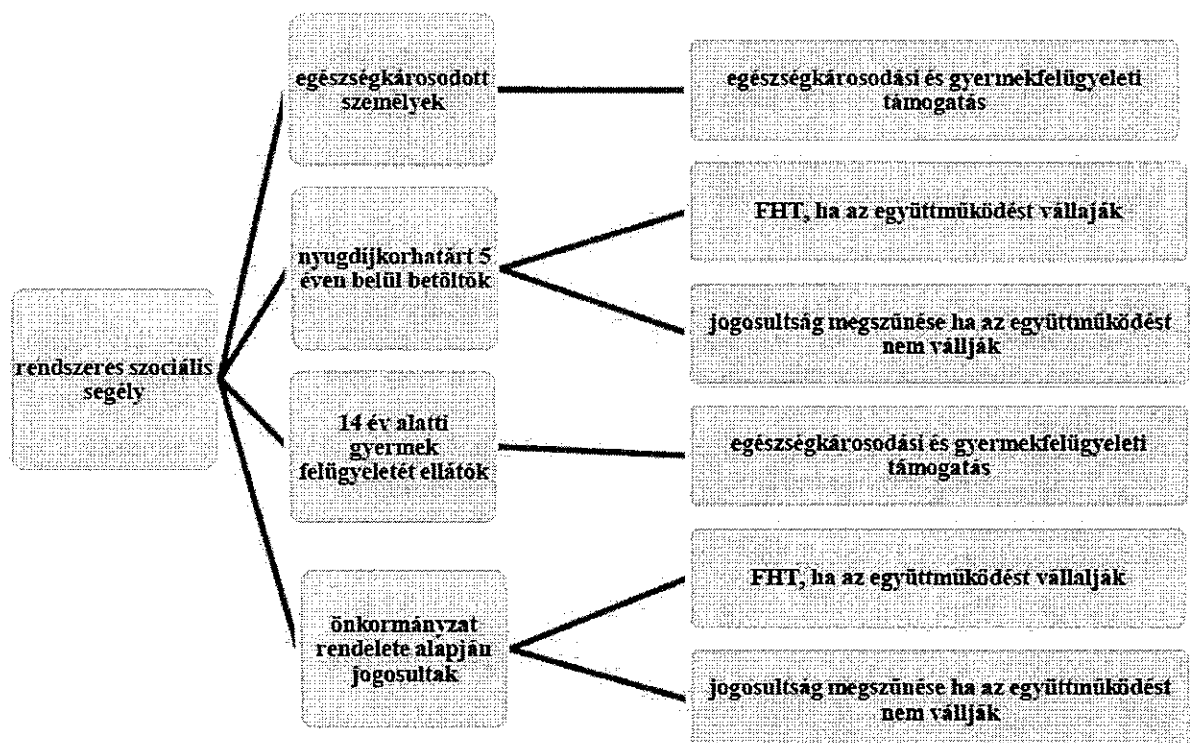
rendszeres szociális segély

egészségkárosodott személyek

egészségkárosodási és gyermekfelügyeleti támogatás

nyugdíjkorhatárt 5 éven belül betöltők

FHT, ha az együttműködést vállalják

jogosultság megszűnése ha az együttműködést nem vállják

14 év alatti gyermek felügyeletét ellátók

egészségkárosodási és gyermekfelügyeleti támogatás

önkormányzat rendelete alapján jogosultak

FHT, ha az együttműködést vállalják

jogosultság megszűnése ha az együttműködést nem vállják